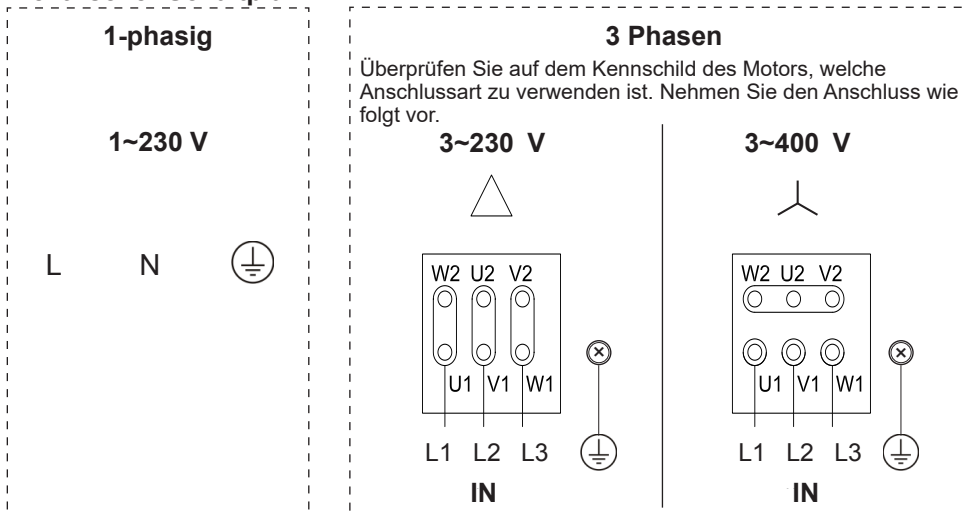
1-phasig

1~230 V

L N

3 Phasen

Überprüfen Sie auf dem Kennschild des Motors, welche Anschlussart zu verwenden ist. Nehmen Sie den Anschluss wie folgt vor.

3~230 V

W2 U2 V2

U1 V1 W1

L1 L2 L3

IN

3~400 V

W2 U2 V2

U1 V1 W1

L1 L2 L3

IN